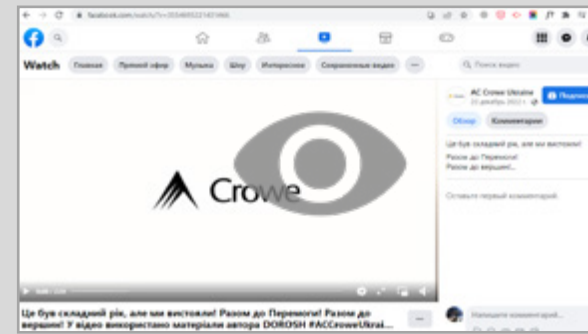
facebook.com/watch/?v=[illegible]

Watch Главная Прямой эфир Музыка Шоу Интересное Сохраненные видео ···

Поиск видео

AC Crowe Ukraine
23 декабря 2022 г.

Подписаться

Обзор Комментарии

Це був складний рік, але ми вистояли!
Разом до Перемоги!
Разом до вершин!...

Оставьте первый комментарий.

Crowe

Це був складний рік, але ми вистояли! Разом до Перемоги! Разом до вершин! У відео використано матеріали автора DOROSH #ACCroweUkrai...

Напишите комментарий...